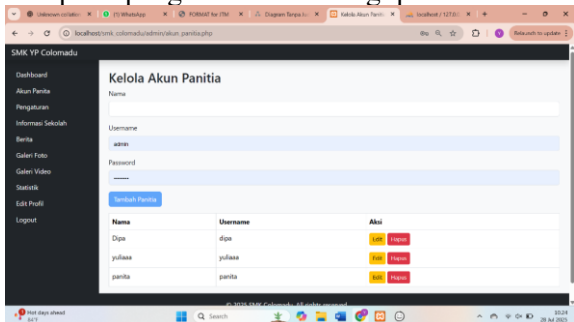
Unknown collabor | (1) WhatsApp | FORMAT for ITM | Diagram Tanpa Ju | Kelola Akun Panitia | localhost / 127.0.

localhost/smk_colomadu/admin/akun_panitia.php

Relaunch to update

SMK YP Colomadu

Dashboard
Akun Panitia
Pengaturan
Informasi Sekolah
Berita
Galeri Foto
Galeri Video
Statistik
Edit Profil
Logout

Kelola Akun Panitia

Nama

Username

admin

Password

••••••

Tambah Panitia

| Nama | Username | Aksi |
|---|---|---|
| Dipa | dipa | Edit Hapus |
| yuliaaa | yuliaaa | Edit Hapus |
| panita | panita | Edit Hapus |

© 2025 SMK Colomadu. All rights reserved.

Hot days ahead 34°
Search
10:24 28 Jul 2025